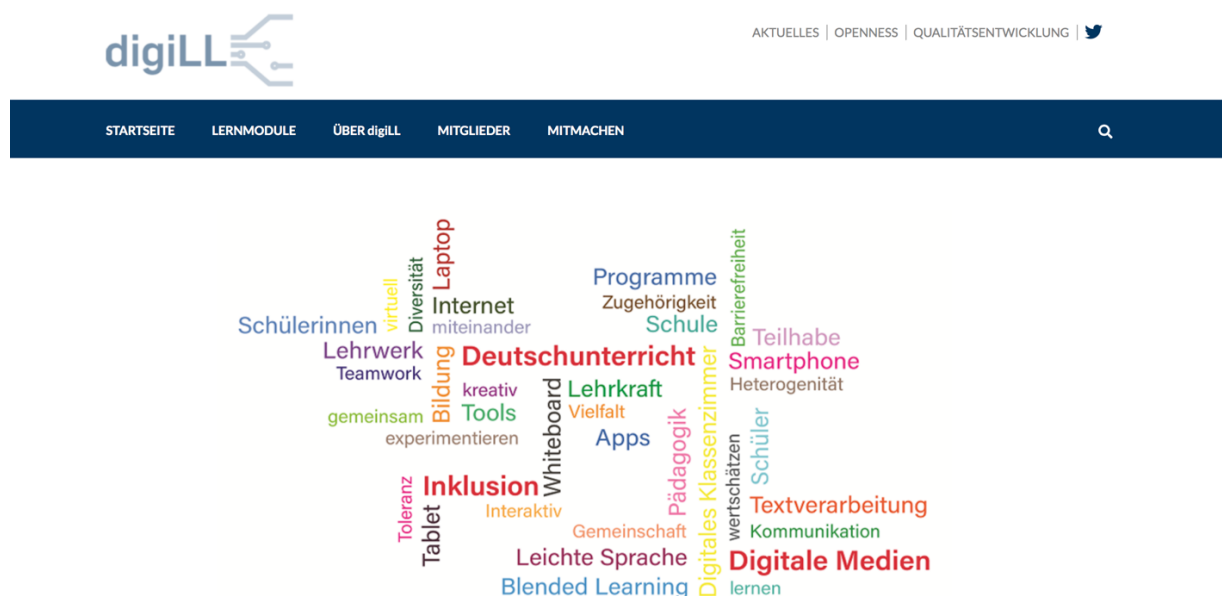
digiLL

AKTUELLES | OPENNESS | QUALITÄTSENTWICKLUNG

STARTSEITE LERNMODULE ÜBER digiLL MITGLIEDER MITMACHEN

Laptop
Diversität
virtuell
Internet
miteinander
Schülerinnen
Programme
Zugehörigkeit
Schule
Barrierefreiheit
Teilhabe
Lehrwerk
Teamwork
Bildung
Deutschunterricht
Smartphone
Heterogenität
kreativ
Lehrkraft
gemeinsam
Tools
Vielfalt
Whiteboard
experimentieren
Apps
Pädagogik
Digitales Klassenzimmer
wertschätzen
Schüler
Toleranz
Tablet
Inklusion
Interaktiv
Gemeinschaft
Textverarbeitung
Kommunikation
Leichte Sprache
Digitale Medien
Blended Learning
lernen